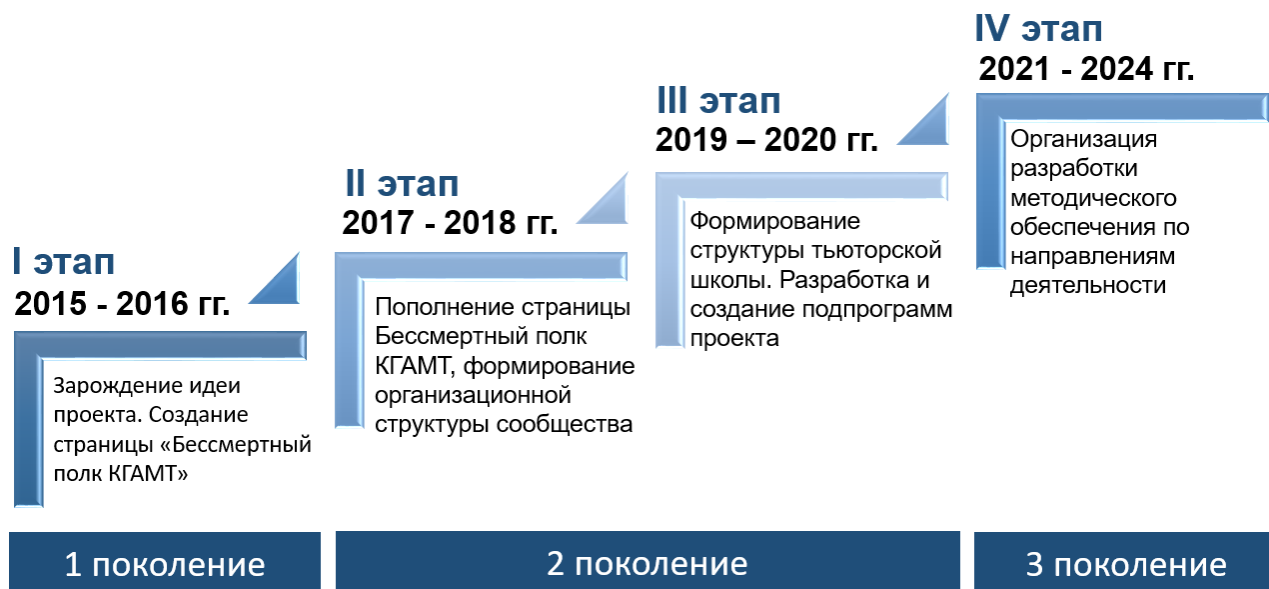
I этап
2015 - 2016 гг.

Зарождение идеи проекта. Создание страницы «Бессмертный полк КГАМТ»

II этап
2017 - 2018 гг.

Пополнение страницы Бессмертный полк КГАМТ, формирование организационной структуры сообщества

III этап
2019 – 2020 гг.

Формирование структуры тьюторской школы. Разработка и создание подпрограмм проекта

IV этап
2021 - 2024 гг.

Организация разработки методического обеспечения по направлениям деятельности

1 поколение

2 поколение

3 поколение